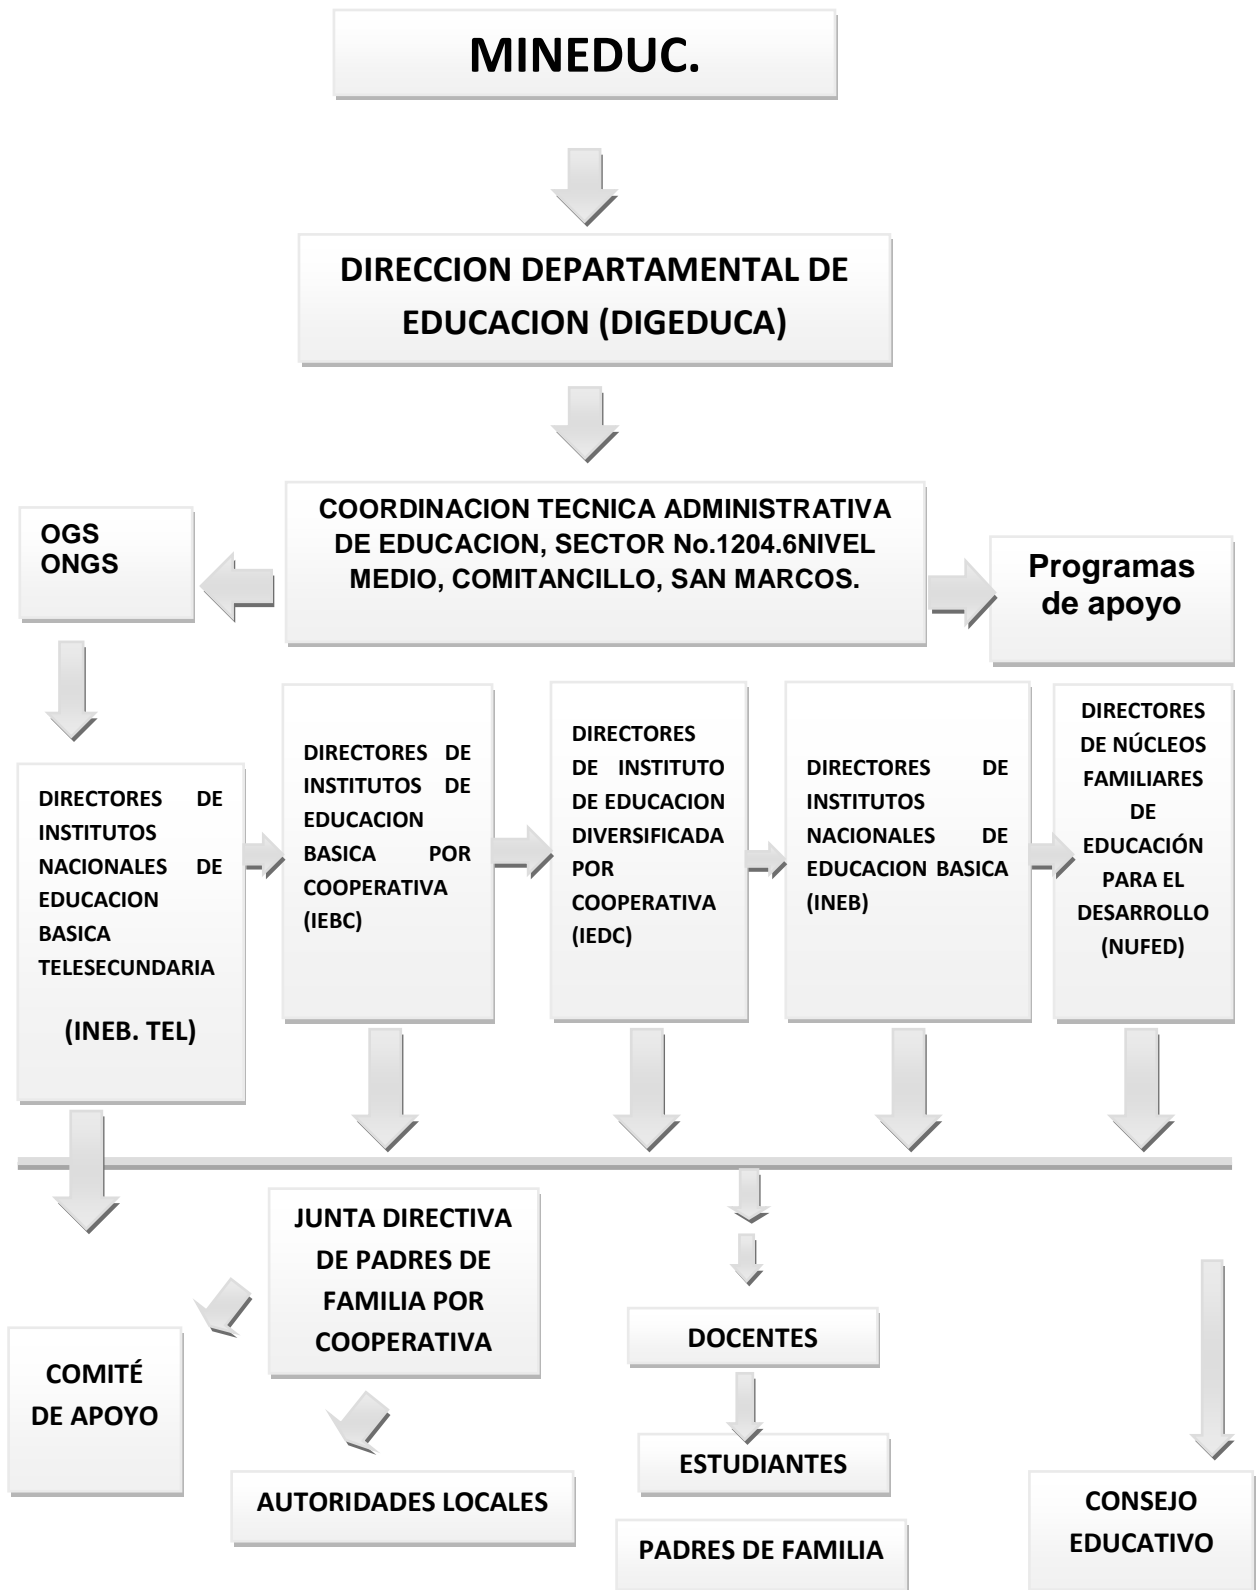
MINEDUC.

DIRECCION DEPARTAMENTAL DE EDUCACION (DIGEDUCA)

OGS
ONGS

COORDINACION TECNICA ADMINISTRATIVA DE EDUCACION, SECTOR No.1204.6NIVEL MEDIO, COMITANCILLO, SAN MARCOS.

Programas de apoyo

DIRECTORES DE INSTITUTOS NACIONALES DE EDUCACION BASICA TELESECUNDARIA

(INEB. TEL)

DIRECTORES DE INSTITUTOS DE EDUCACION BASICA POR COOPERATIVA (IEBC)

DIRECTORES DE INSTITUTO DE EDUCACION DIVERSIFICADA POR COOPERATIVA (IEDC)

DIRECTORES DE INSTITUTOS NACIONALES DE EDUCACION BASICA (INEB)

DIRECTORES DE NÚCLEOS FAMILIARES DE EDUCACIÓN PARA EL DESARROLLO (NUFED)

JUNTA DIRECTIVA DE PADRES DE FAMILIA POR COOPERATIVA

COMITÉ DE APOYO

AUTORIDADES LOCALES

DOCENTES

ESTUDIANTES

PADRES DE FAMILIA

CONSEJO EDUCATIVO